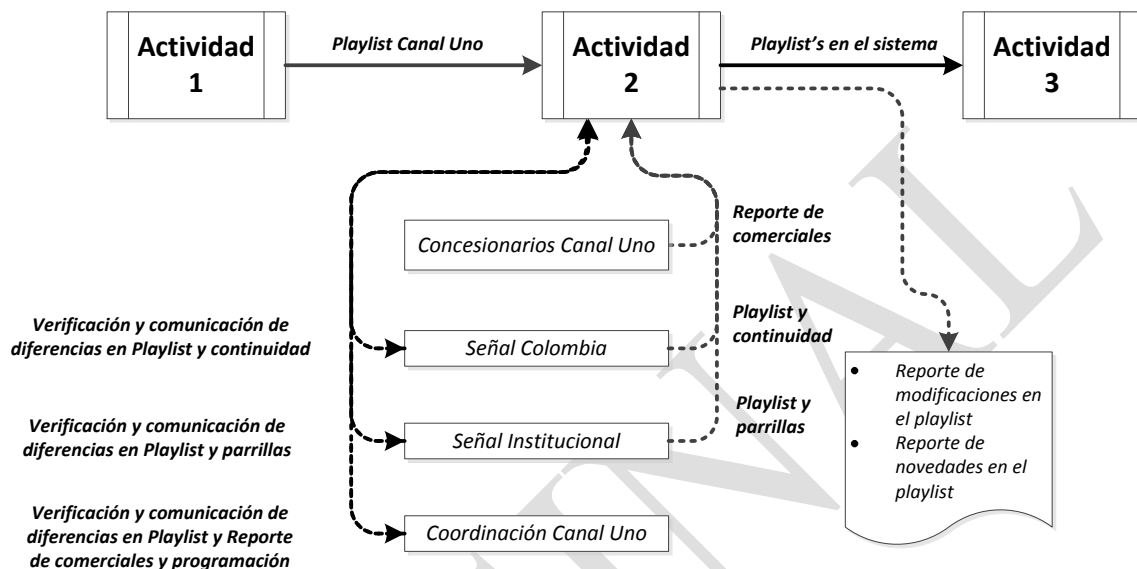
Actividad 1

Playlist Canal Uno

Actividad 2

Playlist's en el sistema

Actividad 3

Concesionarios Canal Uno

Reporte de comerciales

Verificación y comunicación de diferencias en Playlist y continuidad

Señal Colombia

Playlist y continuidad

Verificación y comunicación de diferencias en Playlist y parrillas

Señal Institucional

Playlist y parrillas

Verificación y comunicación de diferencias en Playlist y Reporte de comerciales y programación

Coordinación Canal Uno

- Reporte de modificaciones en el playlist
- Reporte de novedades en el playlist

FINAL